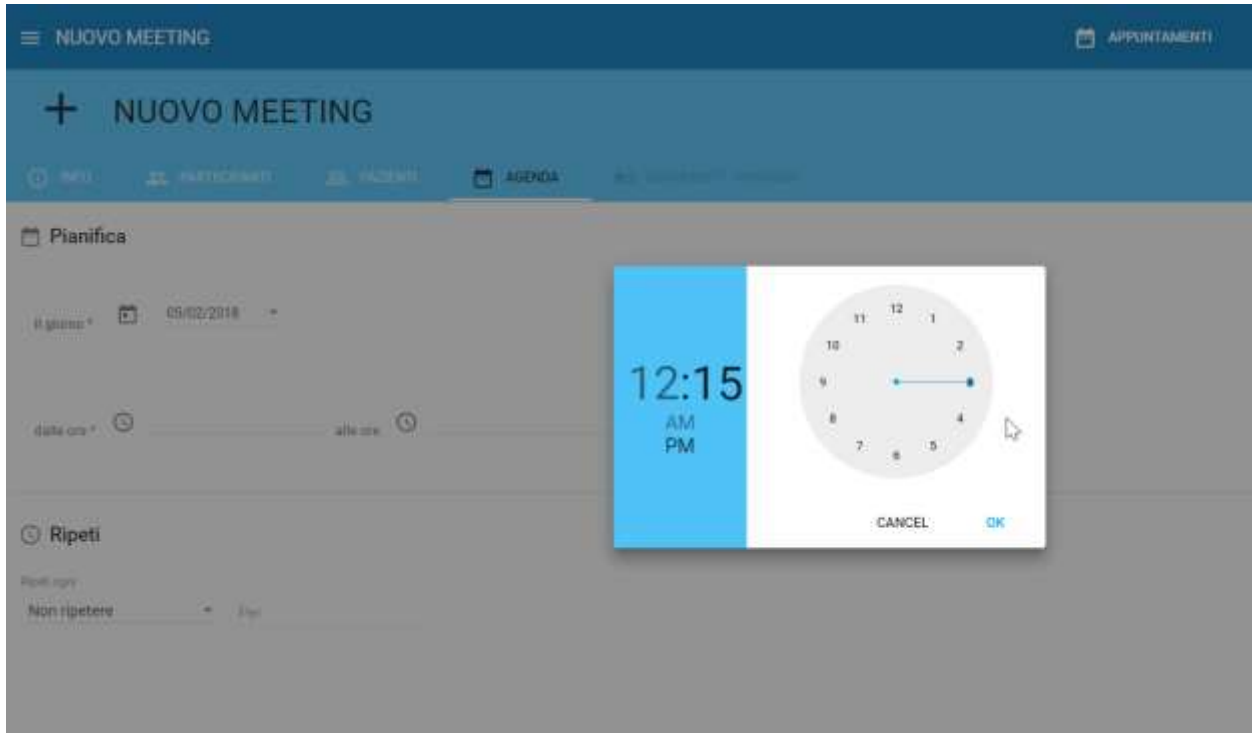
NUOVO MEETING

APPUNTAMENTI

+ NUOVO MEETING

INFO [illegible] PARTECIPANTI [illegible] AGENDA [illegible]

Pianifica

Il giorno * 05/02/2018

dalle ore * alle ore

Ripeti

Ripeti ogni
Non ripetere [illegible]

12:15
AM
PM

12 11 1 10 2 9 3 8 4 7 5 6

CANCEL OK